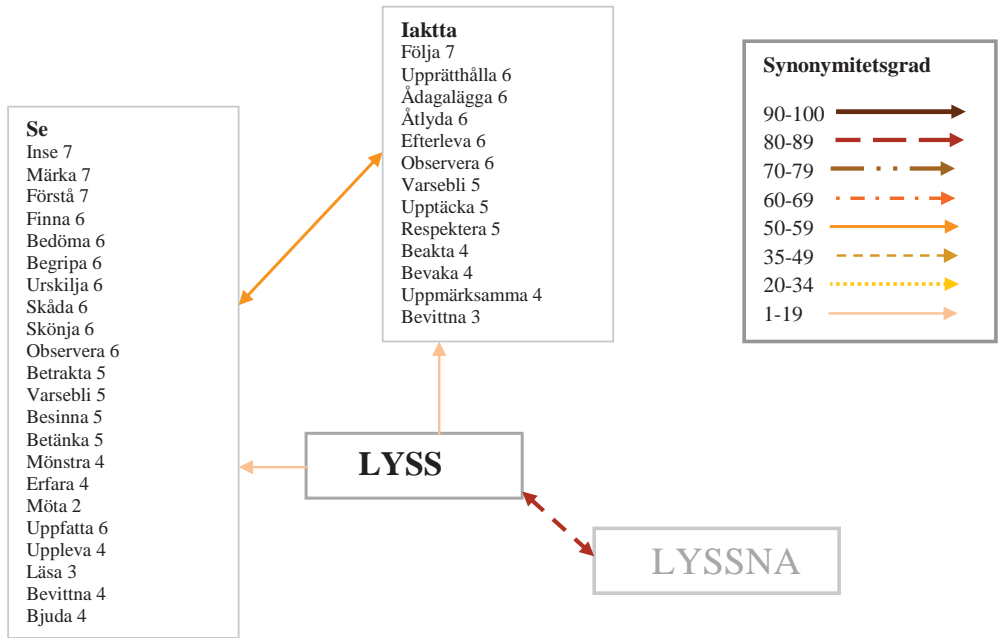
Iaktta
Följa 7
Upprätthålla 6
Ådagalägga 6
Åtlyda 6
Efterleva 6
Observera 6
Varsebli 5
Upptäcka 5
Respektera 5
Beakta 4
Bevaka 4
Uppmärksamma 4
Bevittna 3

Synonymitetsgrad
90-100
80-89
70-79
60-69
50-59
35-49
20-34
1-19

Se
Inse 7
Märka 7
Förstå 7
Finna 6
Bedöma 6
Begripa 6
Urskilja 6
Skåda 6
Skönja 6
Observera 6
Betrakta 5
Varsebli 5
Besinna 5
Betänka 5
Mönstra 4
Erfara 4
Möta 2
Uppfatta 6
Uppleva 4
Läsa 3
Bevittna 4
Bjuda 4

LYSS

LYSSNA